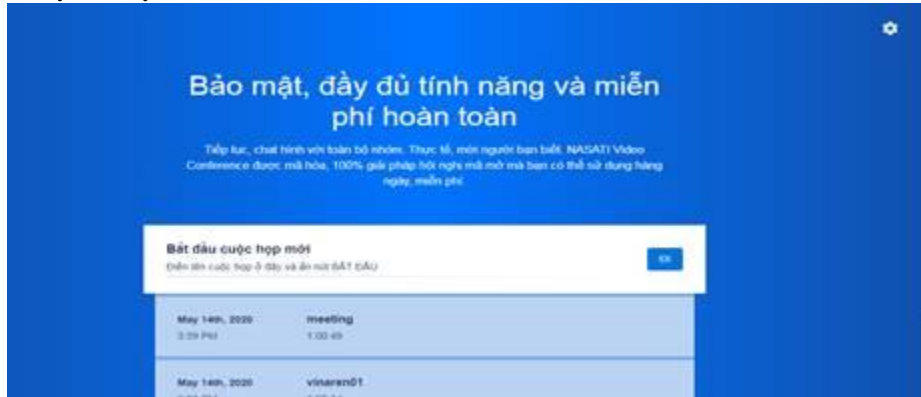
Bảo mật, đầy đủ tính năng và miễn phí hoàn toàn

Tiếp tục, chat hình với toàn bộ nhóm. Thực tế, mọi người bạn biết. NASATI Video Conference được mã hóa, 100% giải pháp hội nghị mã mở mà bạn có thể sử dụng hàng ngày, miễn phí.

Bắt đầu cuộc họp mới
Điền tên cuộc họp ở đây và ấn nút BẮT ĐẦU
Đi

May 14th, 2020
3:39 PM
meeting
1:00:49

May 14th, 2020
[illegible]
vinaren01
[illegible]